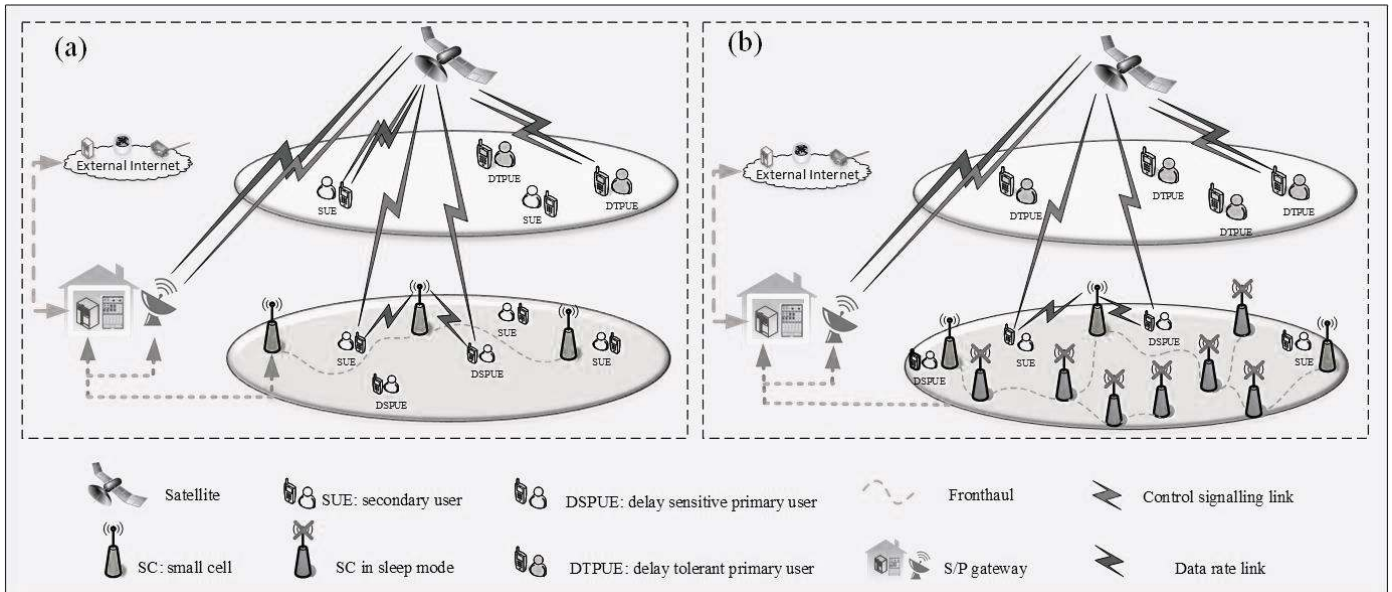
(a)

External Internet

SUE

SUE

DTPUE

DTPUE

SUE

SUE

SUE

DSPUE

DSPUE

(b)

External Internet

DTPUE

DTPUE

DTPUE

DTPUE

SUE

DSPUE

DSPUE

SUE

Satellite

SUE: secondary user

DSPUE: delay sensitive primary user

Fronthaul

Control signalling link

SC: small cell

SC in sleep mode

DTPUE: delay tolerant primary user

S/P gateway

Data rate link